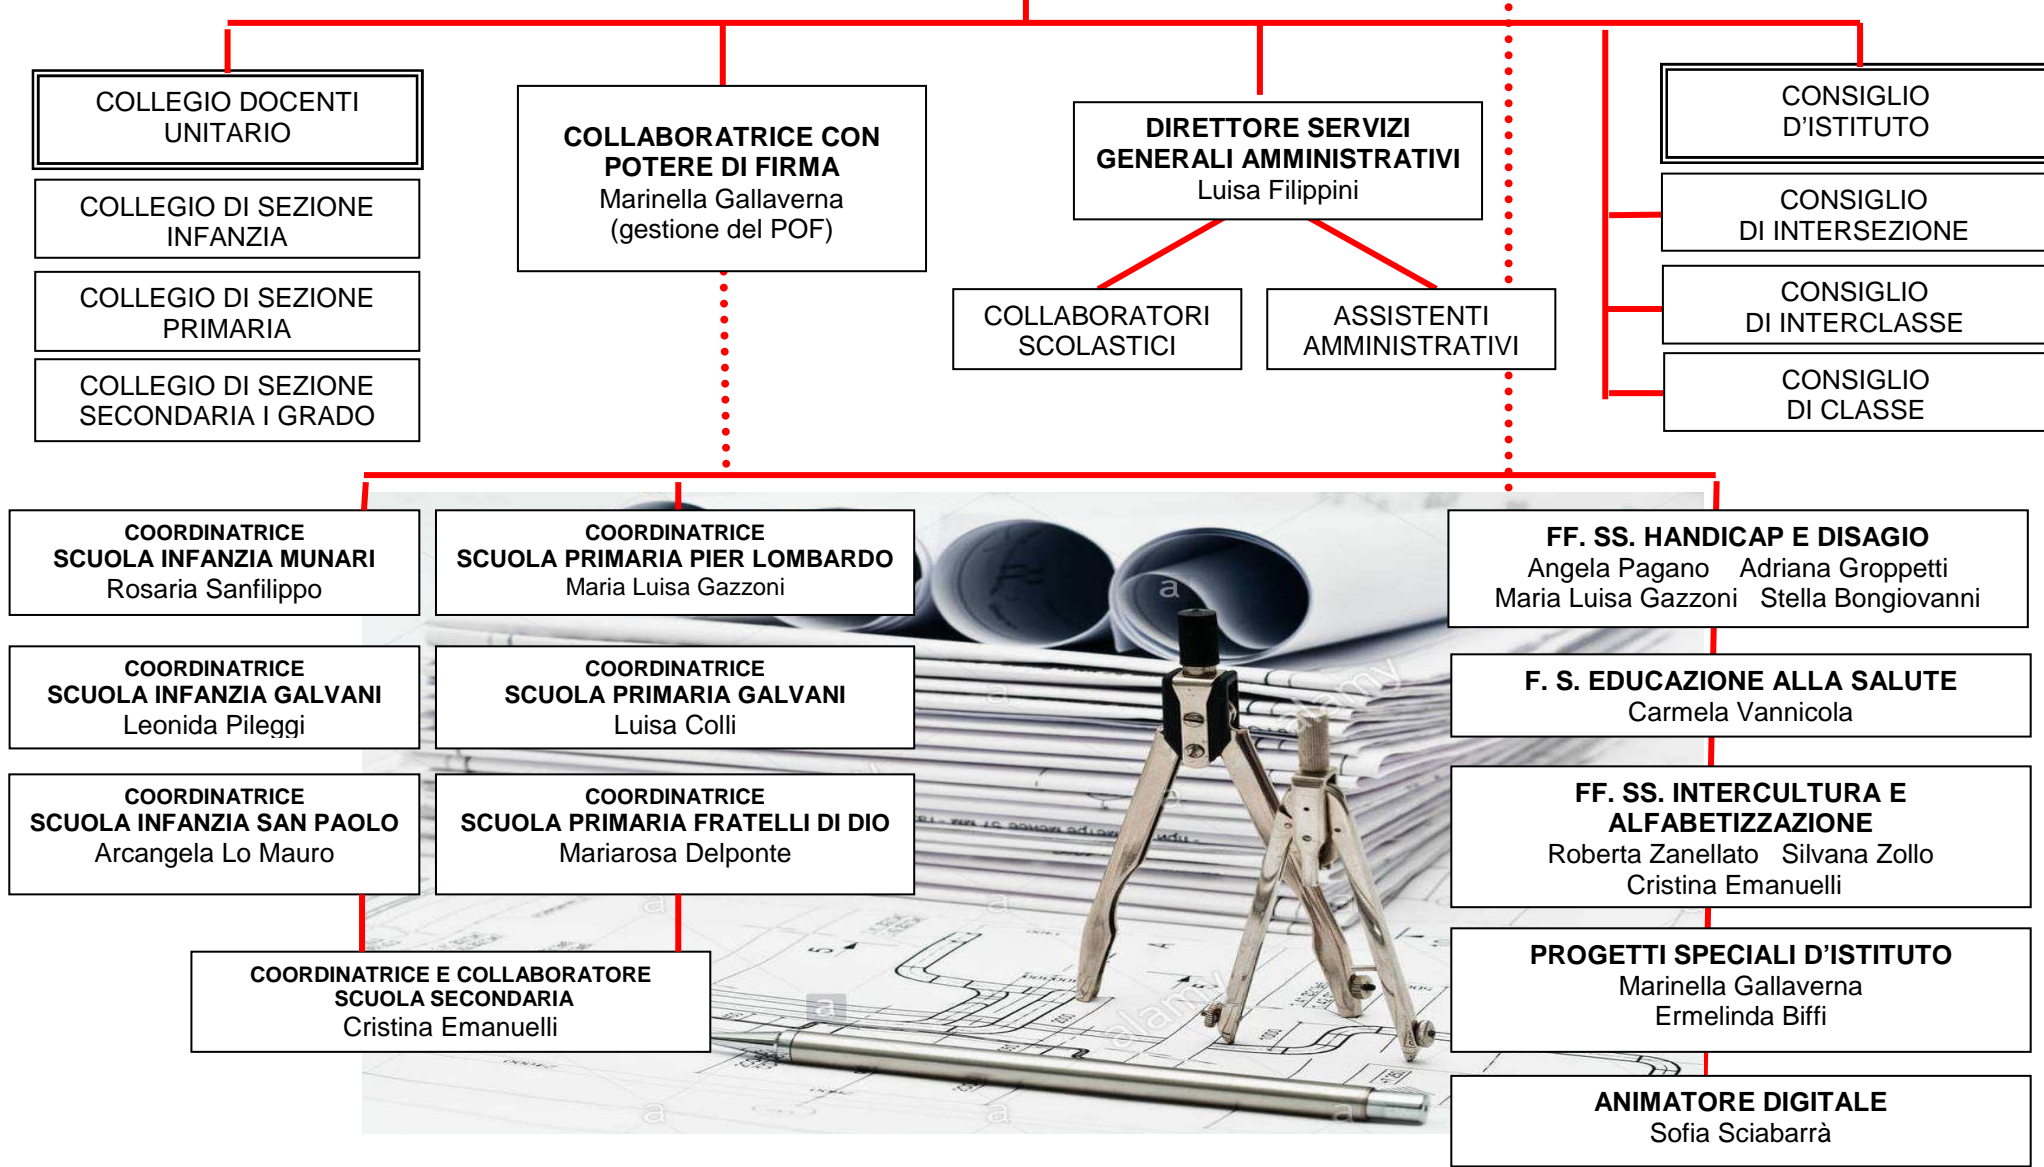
COLLEGIO DOCENTI UNITARIO

COLLEGIO DI SEZIONE INFANZIA

COLLEGIO DI SEZIONE PRIMARIA

COLLEGIO DI SEZIONE SECONDARIA I GRADO

COLLABORATRICE CON POTERE DI FIRMA
Marinella Gallaverna
(gestione del POF)

DIRETTORE SERVIZI GENERALI AMMINISTRATIVI
Luisa Filippini

COLLABORATORI SCOLASTICI

ASSISTENTI AMMINISTRATIVI

CONSIGLIO D'ISTITUTO

CONSIGLIO DI INTERSEZIONE

CONSIGLIO DI INTERCLASSE

CONSIGLIO DI CLASSE

COORDINATRICE
SCUOLA INFANZIA MUNARI
Rosaria Sanfilippo

COORDINATRICE
SCUOLA PRIMARIA PIER LOMBARDO
Maria Luisa Gazzoni

FF. SS. HANDICAP E DISAGIO
Angela Pagano Adriana Groppetti
Maria Luisa Gazzoni Stella Bongiovanni

COORDINATRICE
SCUOLA INFANZIA GALVANI
Leonida Pileggi

COORDINATRICE
SCUOLA PRIMARIA GALVANI
Luisa Colli

F. S. EDUCAZIONE ALLA SALUTE
Carmela Vannicola

COORDINATRICE
SCUOLA INFANZIA SAN PAOLO
Arcangela Lo Mauro

COORDINATRICE
SCUOLA PRIMARIA FRATELLI DI DIO
Mariarosa Delponte

FF. SS. INTERCULTURA E ALFABETIZZAZIONE
Roberta Zanellato Silvana Zollo
Cristina Emanuelli

COORDINATRICE E COLLABORATORE
SCUOLA SECONDARIA
Cristina Emanuelli

PROGETTI SPECIALI D'ISTITUTO
Marinella Gallaverna
Ermelinda Biffi

ANIMATORE DIGITALE
Sofia Sciabarrà